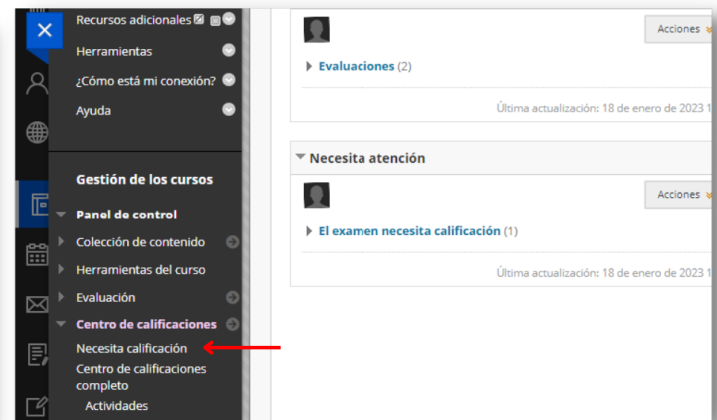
Recursos adicionales
Herramientas
¿Cómo está mi conexión?
Ayuda

Gestión de los cursos
Panel de control
Colección de contenido
Herramientas del curso
Evaluación
Centro de calificaciones
Necesita calificación
Centro de calificaciones completo
Actividades

Acciones
Evaluaciones (2)
Última actualización: 18 de enero de 2023 1

Necesita atención
Acciones
El examen necesita calificación (1)
Última actualización: 18 de enero de 2023 1